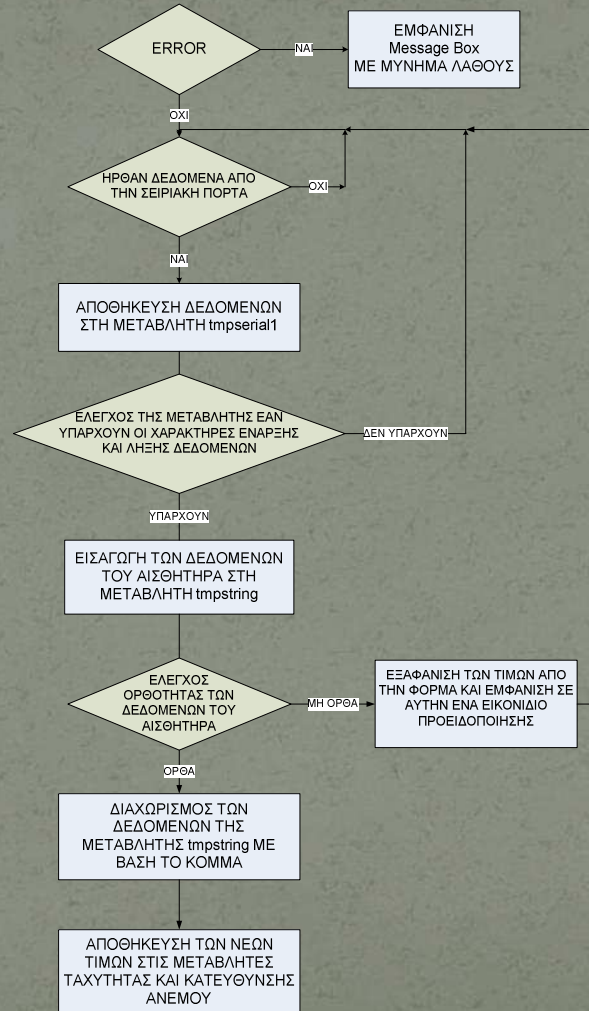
ERROR

ΝΑΙ

ΕΜΦΑΝΙΣΗ Message Box ΜΕ ΜΥΝΗΜΑ ΛΑΘΟΥΣ

ΟΧΙ

ΗΡΘΑΝ ΔΕΔΟΜΕΝΑ ΑΠΟ ΤΗΝ ΣΕΙΡΙΑΚΗ ΠΟΡΤΑ

ΟΧΙ

ΝΑΙ

ΑΠΟΘΗΚΕΥΣΗ ΔΕΔΟΜΕΝΩΝ ΣΤΗ ΜΕΤΑΒΛΗΤΗ tmpserial1

ΕΛΕΓΧΟΣ ΤΗΣ ΜΕΤΑΒΛΗΤΗΣ ΕΑΝ ΥΠΑΡΧΟΥΝ ΟΙ ΧΑΡΑΚΤΗΡΕΣ ΕΝΑΡΞΗΣ ΚΑΙ ΛΗΞΗΣ ΔΕΔΟΜΕΝΩΝ

ΔΕΝ ΥΠΑΡΧΟΥΝ

ΥΠΑΡΧΟΥΝ

ΕΙΣΑΓΩΓΗ ΤΩΝ ΔΕΔΟΜΕΝΩΝ ΤΟΥ ΑΙΣΘΗΤΗΡΑ ΣΤΗ ΜΕΤΑΒΛΗΤΗ tmpstring

ΕΛΕΓΧΟΣ ΟΡΘΟΤΗΤΑΣ ΤΩΝ ΔΕΔΟΜΕΝΩΝ ΤΟΥ ΑΙΣΘΗΤΗΡΑ

ΜΗ ΟΡΘΑ

ΕΞΑΦΑΝΙΣΗ ΤΩΝ ΤΙΜΩΝ ΑΠΟ ΤΗΝ ΦΟΡΜΑ ΚΑΙ ΕΜΦΑΝΙΣΗ ΣΕ ΑΥΤΗΝ ΕΝΑ ΕΙΚΟΝΙΔΙΟ ΠΡΟΕΙΔΟΠΟΙΗΣΗΣ

ΟΡΘΑ

ΔΙΑΧΩΡΙΣΜΟΣ ΤΩΝ ΔΕΔΟΜΕΝΩΝ ΤΗΣ ΜΕΤΑΒΛΗΤΗΣ tmpstring ΜΕ ΒΑΣΗ ΤΟ ΚΟΜΜΑ

ΑΠΟΘΗΚΕΥΣΗ ΤΩΝ ΝΕΩΝ ΤΙΜΩΝ ΣΤΙΣ ΜΕΤΑΒΛΗΤΕΣ ΤΑΧΥΤΗΤΑΣ ΚΑΙ ΚΑΤΕΥΘΥΝΣΗΣ ΑΝΕΜΟΥ